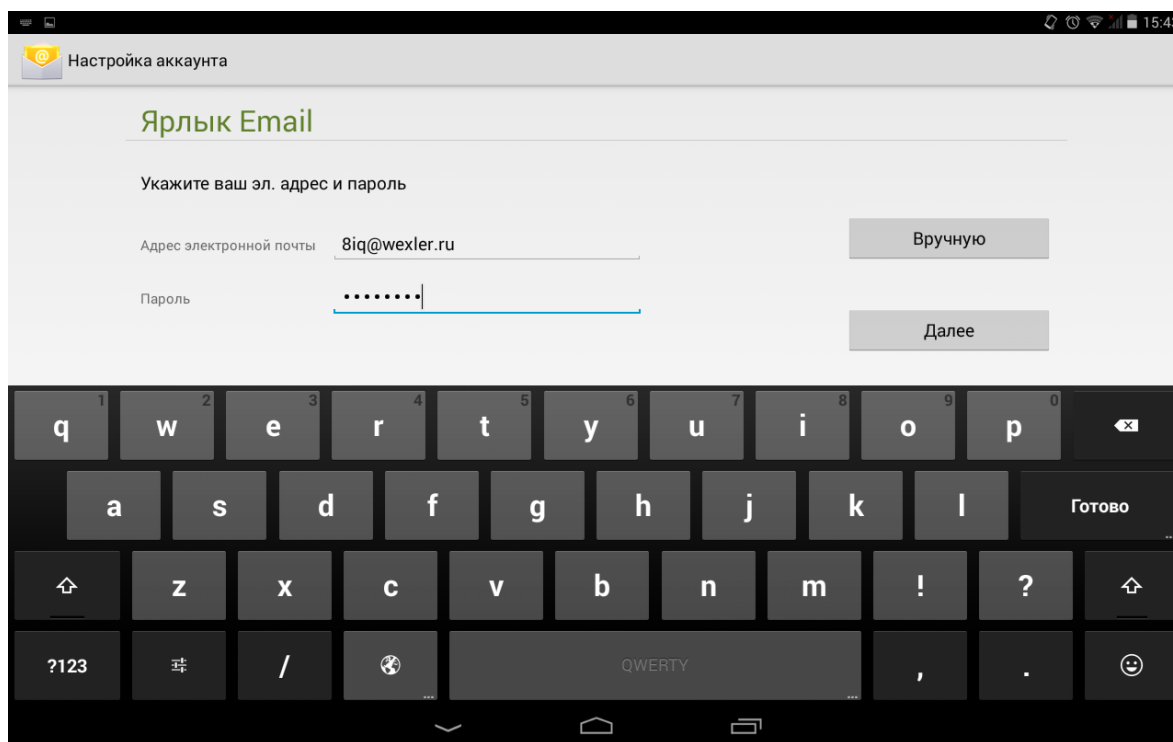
15:4

Настройка аккаунта

Ярлык Email

Укажите ваш эл. адрес и пароль

Адрес электронной почты 8iq@wexler.ru

Пароль ••••••••

Вручную

Далее

1 q 2 w 3 e 4 r 5 t 6 y 7 u 8 i 9 o 0 p

a s d f g h j k l Готово

z x c v b n m ! ?

?123 / QWERTY , .